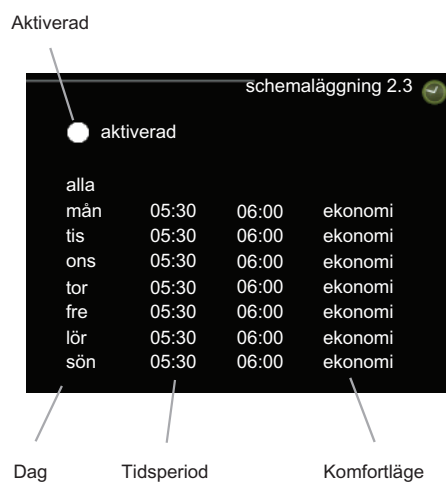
Aktiverad

schemaläggning 2.3

aktiverad

| alla | | | |
|---|---|---|---|
| mån | 05:30 | 06:00 | ekonomi |
| tis | 05:30 | 06:00 | ekonomi |
| ons | 05:30 | 06:00 | ekonomi |
| tor | 05:30 | 06:00 | ekonomi |
| fre | 05:30 | 06:00 | ekonomi |
| lör | 05:30 | 06:00 | ekonomi |
| sön | 05:30 | 06:00 | ekonomi |

Dag

Tidsperiod

Komfortläge